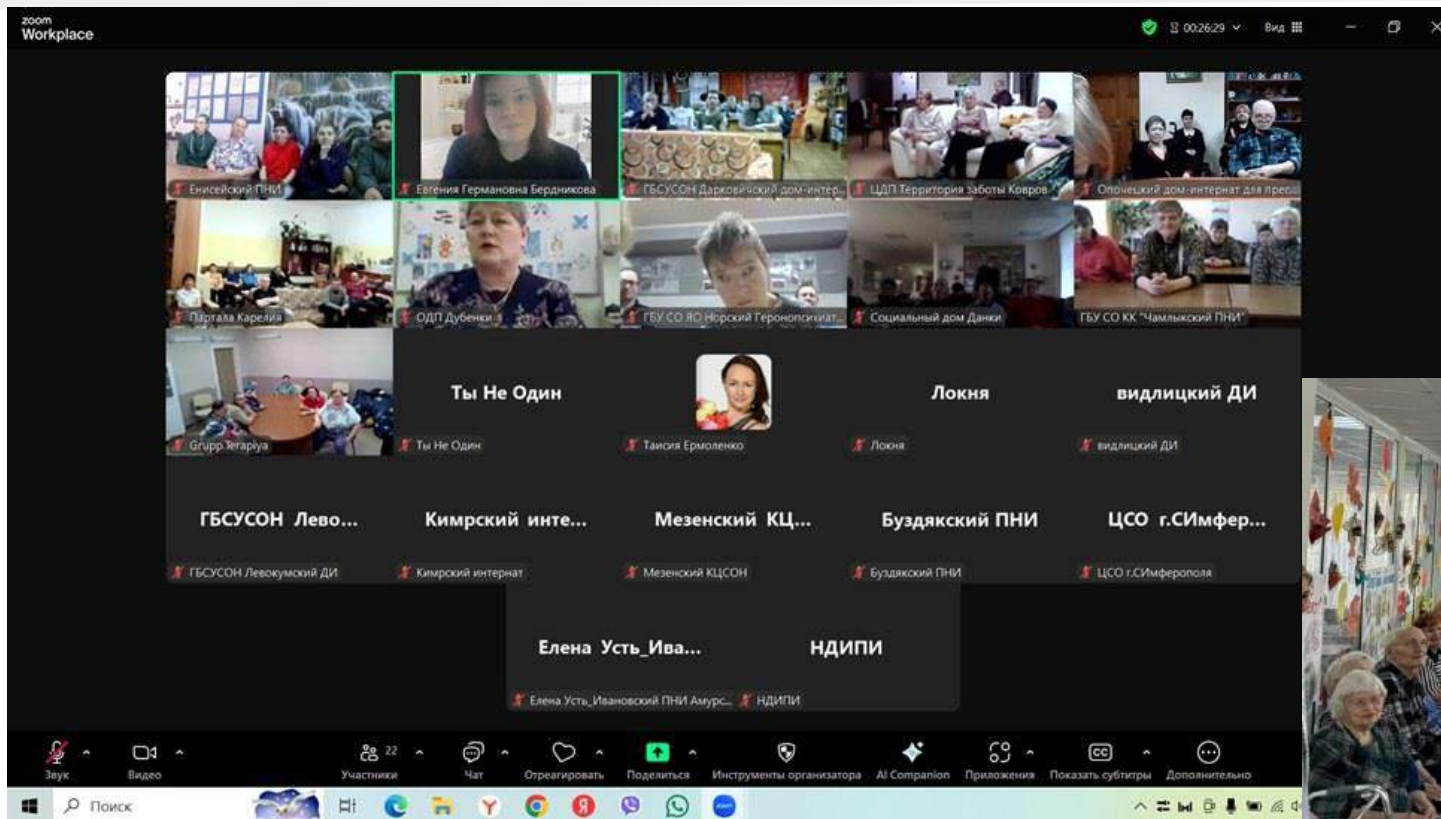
zoom Workplace

00:26:29 Вид

Енисейский ПНИ
Евгения Германовна Бердникова
ГБСУСОН Дарковичский дом-интер...
ЦДП Территория заботы Ковров
Опочецкий дом-интернат для пре...

Партала Карелия
ОДП Дубенки
ГБУ СО ЯО Норский Геронопсихиат...
Социальный дом Данки
ГБУ СО КК "Чамлыкский ПНИ"

Grupp Terapiya
Ты Не Один
Ты Не Один
Таисия Ермоленко
Локня
Локня
видлицкий ДИ
видлицкий ДИ

ГБСУСОН Лево...
ГБСУСОН Левокумский ДИ
Кимрский инте...
Кимрский интернат
Мезенский КЦ...
Мезенский КЦСОН
Буздякский ПНИ
Буздякский ПНИ
ЦСО г.СИмфер...
ЦСО г.СИмферополя

Елена Усть_Ива...
Елена Усть_Ивановский ПНИ Амурс...
НДИПИ
НДИПИ

Звук
Видео
22
Участники
Чат
Отреагировать
Поделиться
Инструменты организатора
AI Companion
Приложения
Показать субтитры
Дополнительно

Поиск